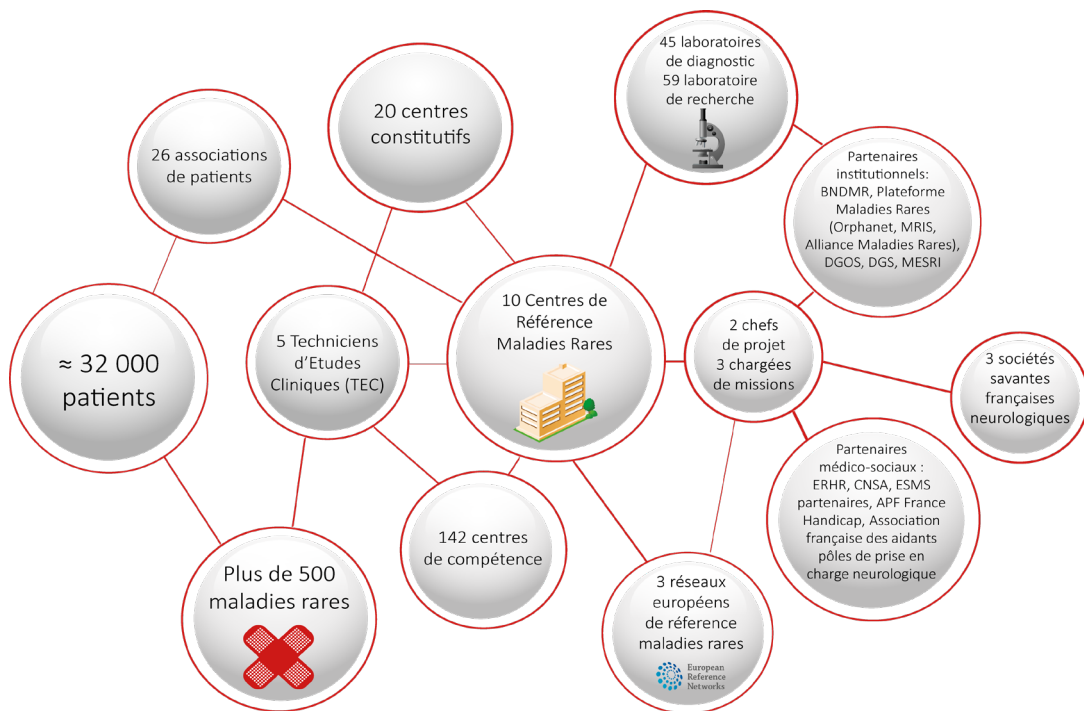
45 laboratoires de diagnostic
59 laboratoire de recherche

20 centres constitutifs

26 associations de patients

Partenaires institutionnels: BNDMR, Plateforme Maladies Rares (Orphanet, MRIS, Alliance Maladies Rares), DGOS, DGS, MESRI

≈ 32 000 patients

5 Techniciens d'Etudes Cliniques (TEC)

10 Centres de Référence Maladies Rares

2 chefs de projet
3 chargées de missions

3 sociétés savantes françaises neurologiques

Partenaires médico-sociaux : ERHR, CNSA, ESMS partenaires, APF France Handicap, Association française des aidants pôles de prise en charge neurologique

142 centres de compétence

Plus de 500 maladies rares

3 réseaux européens de réference maladies rares

European Reference Networks